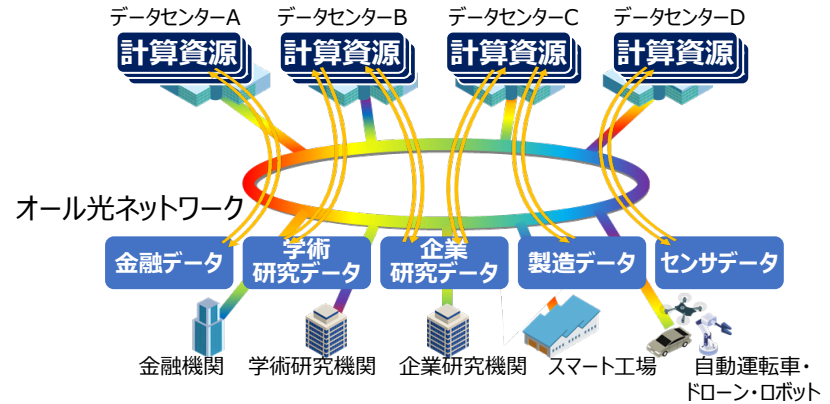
データセンターA
計算資源

データセンターB
計算資源

データセンターC
計算資源

データセンターD
計算資源

オール光ネットワーク

金融データ

学術研究データ

企業研究データ

製造データ

センサデータ

金融機関

学術研究機関

企業研究機関

スマート工場

自動運転車・ドローン・ロボット